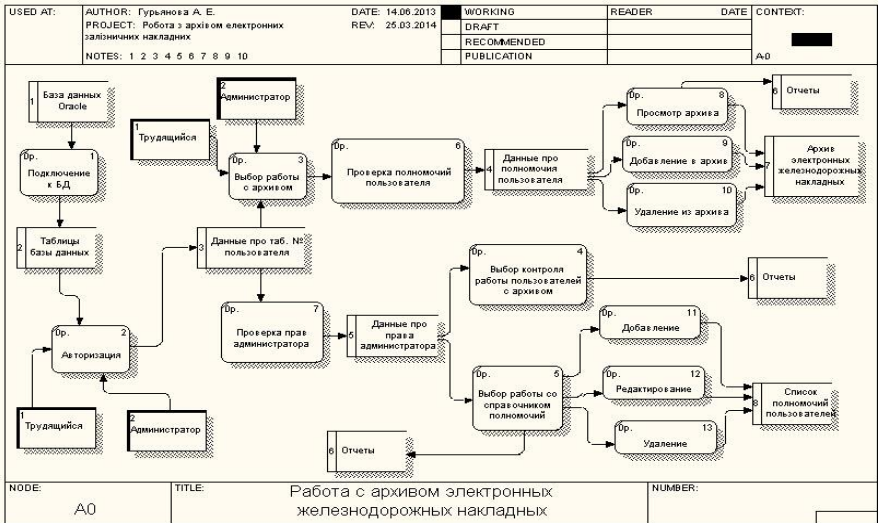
USED AT: AUTHOR: Гурьянова А. Е. DATE: 14.06.2013 WORKING READER DATE CONTEXT:
PROJECT: Робота з архівом електронних залізничних накладних REV: 25.03.2014 DRAFT
RECOMMENDED
NOTES: 1 2 3 4 5 6 7 8 9 10 PUBLICATION A-0

1 База данных Oracle

0р. 1 Подключение к БД

2 Таблицы базы данных

0р. 2 Авторизация

1 Трудящийся

2 Администратор

2 Администратор

1 Трудящийся

0р. 3 Выбор работы с архивом

3 Данные про таб. № пользователя

0р. 6 Проверка полномочий пользователя

4 Данные про полномочия пользователя

0р. 8 Просмотр архива

0р. 9 Добавление в архив

0р. 10 Удаление из архива

6 Отчеты

7 Архив электронных железнодорожных накладных

0р. 7 Проверка прав администратора

5 Данные про права администратора

0р. 4 Выбор контроля работы пользователей с архивом

6 Отчеты

0р. 5 Выбор работы со справочником полномочий

0р. 11 Добавление

0р. 12 Редактирование

0р. 13 Удаление

8 Список полномочий пользователей

6 Отчеты

NODE: A0 TITLE: Работа с архивом электронных железнодорожных накладных NUMBER: